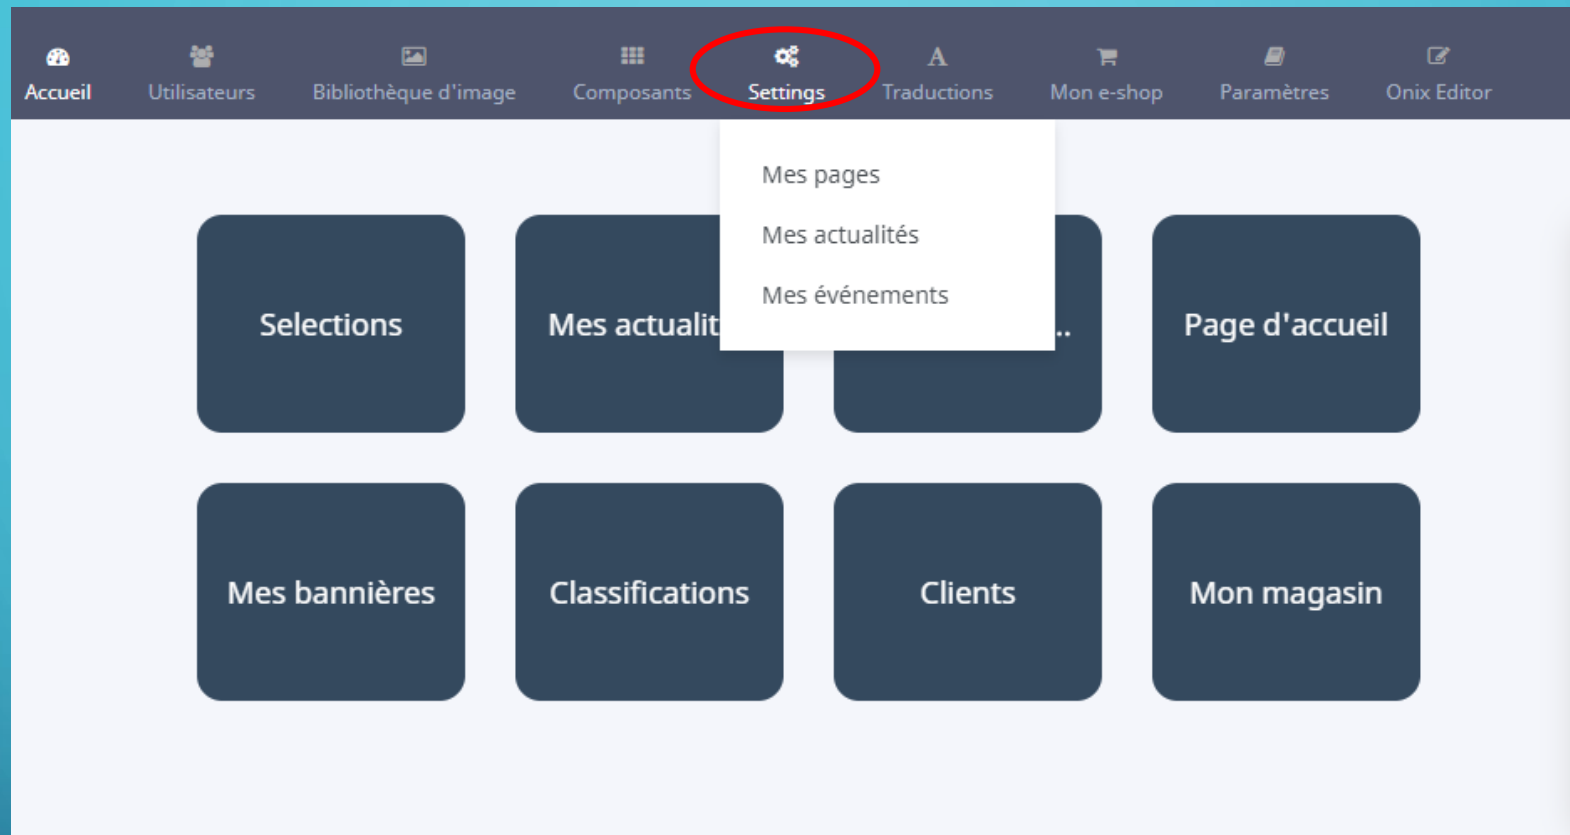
Accueil Utilisateurs Bibliothèque d'image Composants Settings Traductions Mon e-shop Paramètres Onix Editor

Mes pages
Mes actualités
Mes événements

Selections
Mes actualit
..
Page d'accueil

Mes bannières
Classifications
Clients
Mon magasin